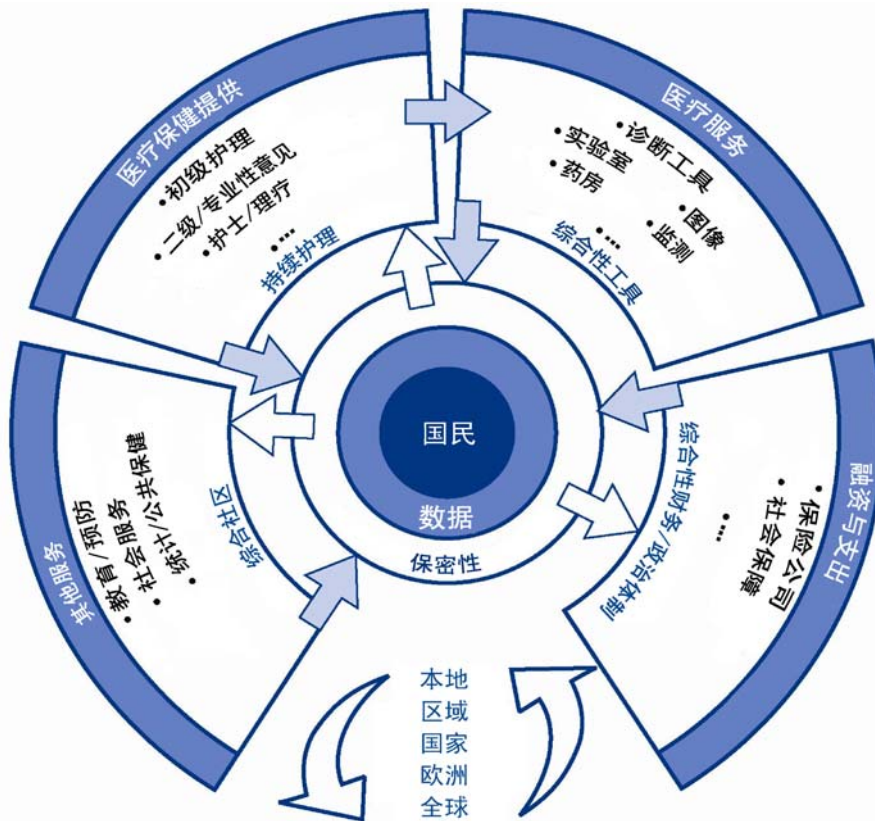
医疗保健提供
•初级护理
•二级/专业性意见
•护士/理疗
•...
持续护理

医疗服务
•诊断工具
•实验室
•药房
•图像
•监测
•...
综合性工具

融资与支出
•保险公司
•社会保障
•...
综合性财务/政治体制

其他服务
•教育/预防
•社会服务
•统计/公共保健
综合社区

国民
数据
保密性

本地
区域
国家
欧洲
全球